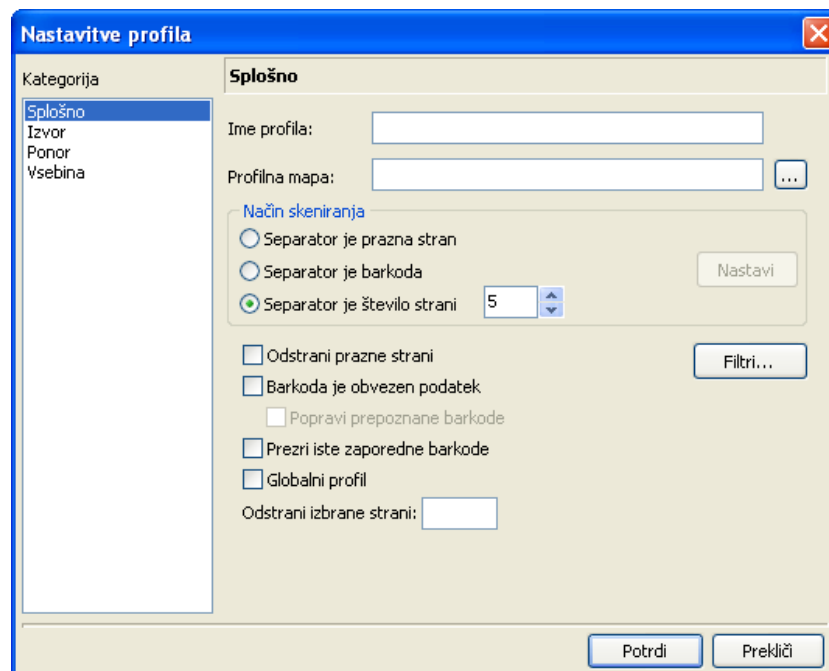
Nastavitve profila

Kategorija

Splošno
Izvor
Ponor
Vsebina

Splošno

Ime profila:

Profilna mapa:

...

Način skeniranja

Separator je prazna stran

Separator je barkoda

Nastavi

Separator je število strani

5

Odstrani prazne strani

Filtri...

Barkoda je obvezen podatek

Popravi prepoznane barkode

Prezri iste zaporedne barkode

Globalni profil

Odstrani izbrane strani:

Potrdi

Prekliči